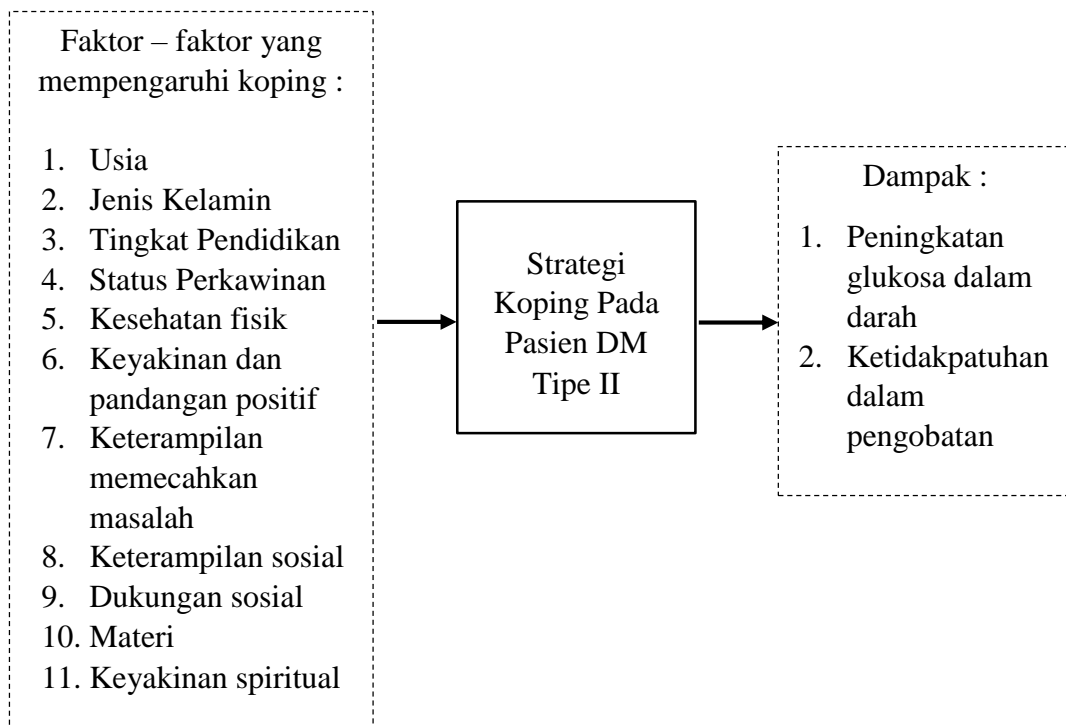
Faktor – faktor yang mempengaruhi koping :

1. Usia
2. Jenis Kelamin
3. Tingkat Pendidikan
4. Status Perkawinan
5. Kesehatan fisik
6. Keyakinan dan pandangan positif
7. Keterampilan memecahkan masalah
8. Keterampilan sosial
9. Dukungan sosial
10. Materi
11. Keyakinan spiritual

Strategi Koping Pada Pasien DM Tipe II

Dampak :

1. Peningkatan glukosa dalam darah
2. Ketidakpatuhan dalam pengobatan